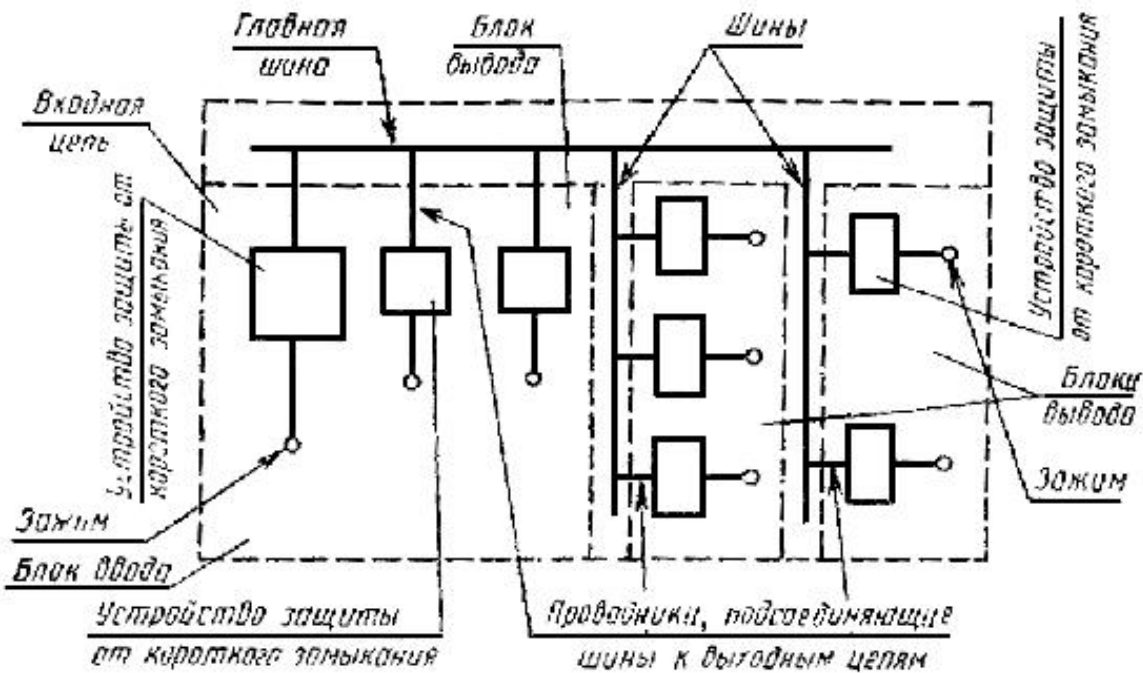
Главная шина

Блок вывода

Шины

Устройство защиты от короткого замыкания

Входная цепь

Устройство защиты от короткого замыкания

Блоки вывода

Зажим

Зажим

Блок ввода

Устройство защиты от короткого замыкания

Проводники, подсоединяющие шины к выходным цепям